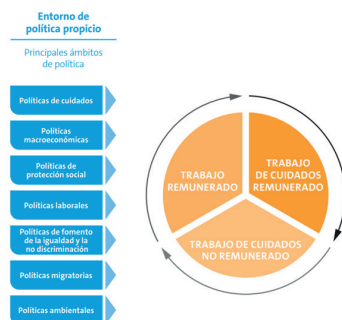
Entorno de política propicio

Principales ámbitos de política

Políticas de cuidados

Políticas macroeconómicas

Políticas de protección social

Políticas laborales

Políticas de fomento de la igualdad y la no discriminación

Políticas migratorias

Políticas ambientales

TRABAJO REMUNERADO

TRABAJO DE CUIDADOS REMUNERADO

TRABAJO DE CUIDADOS NO REMUNERADO